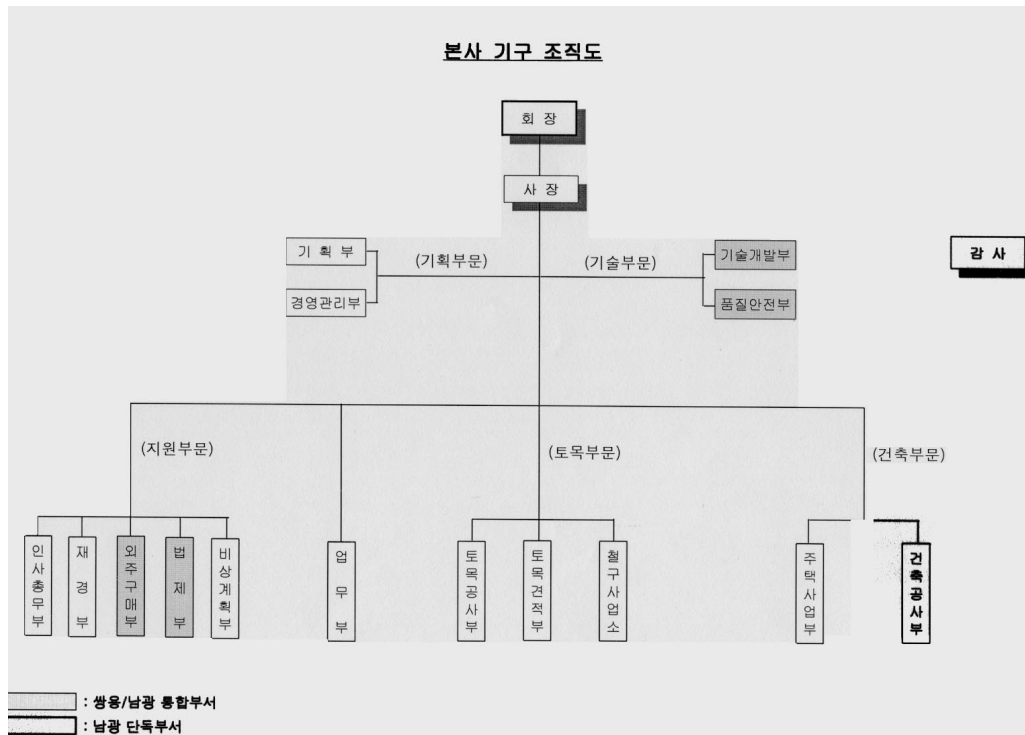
본사 기구 조직도

회 장

사 장

기 획 부

경영관리부

(기획부문)

(기술부문)

기술개발부

품질안전부

감 사

(지원부문)

(토목부문)

(건축부문)

인사총무부

재 경 부

외주구매부

법 제 부

비상계획부

업 무 부

토목공사부

토목견적부

철구사업소

주택사업부

건축공사부

: 쌍용/남광 통합부서

: 남광 단독부서